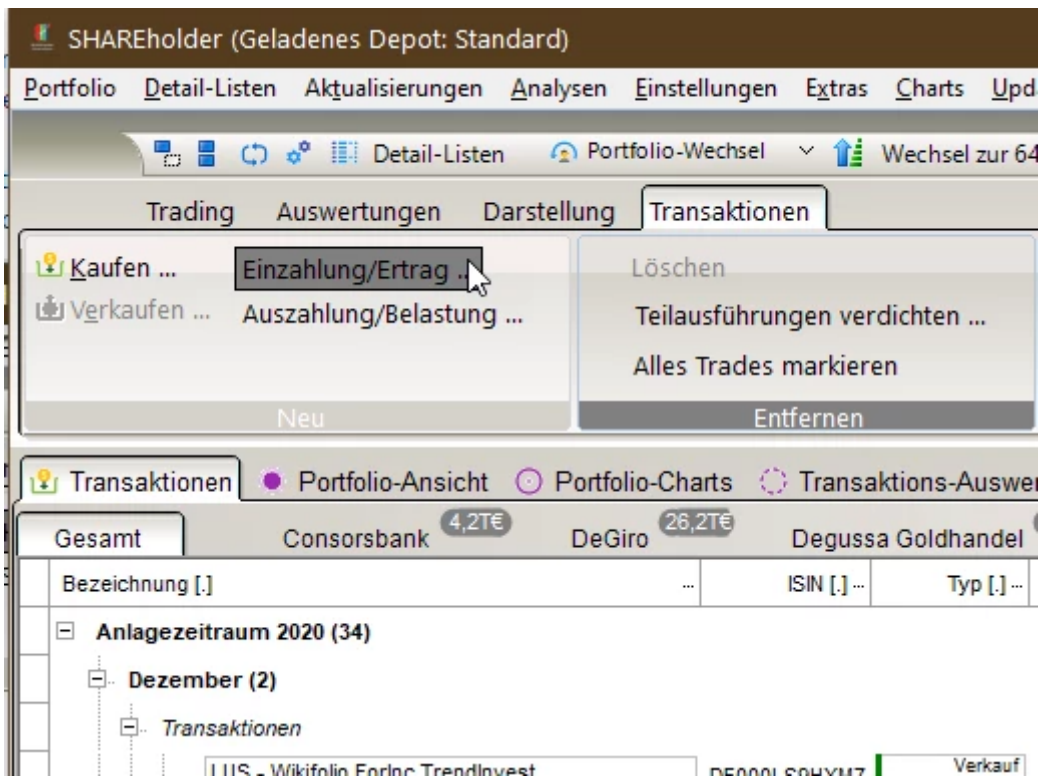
SHAREholder (Geladenes Depot: Standard)

Portfolio Detail-Listen Aktualisierungen Analysen Einstellungen Extras Charts Upd

Detail-Listen Portfolio-Wechsel Wechsel zur 64

Trading Auswertungen Darstellung Transaktionen

Kaufen ...
Verkaufen ...
Einzahlung/Ertrag ...
Auszahlung/Belastung ...
Neu

Löschen
Teilausführungen verdichten ...
Alles Trades markieren
Entfernen

Transaktionen Portfolio-Ansicht Portfolio-Charts Transaktions-Auswer

Gesamt Consorsbank 4,2T€ DeGiro 26,2T€ Degussa Goldhandel

Bezeichnung [.] ... ISIN [.] ... Typ [.] ...

Anlagezeitraum 2020 (34)
Dezember (2)
Transaktionen
LUS - Wikifolio FoInc TrendInvest DE000LS9HYMZ Verkauf